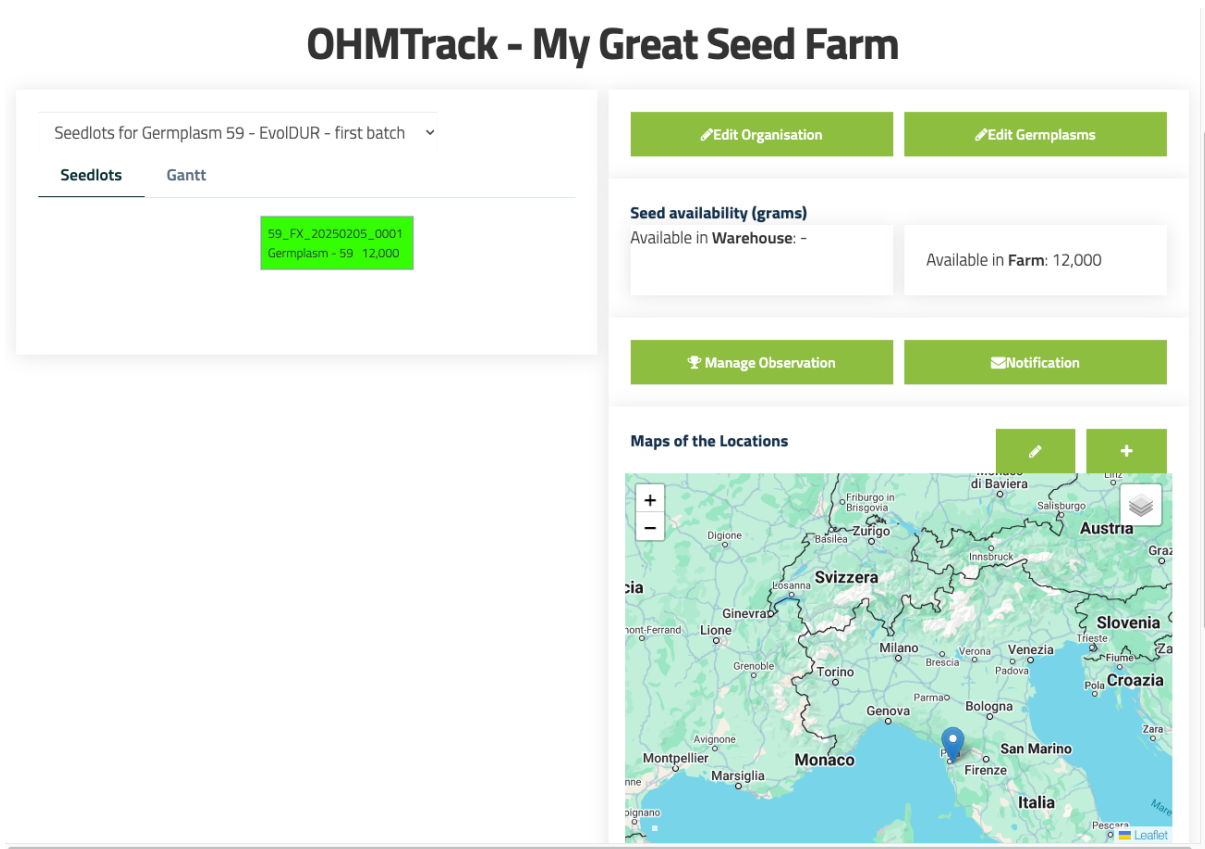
OHMTrack - My Great Seed Farm

Seedlots for Germplasm 59 - EvolDUR - first batch

Seedlots Gantt

59_FX_20250205_0001
Germplasm - 59 12,000

Edit Organisation

Edit Germplasms

Seed availability (grams)

Available in **Warehouse**: -

Available in **Farm**: 12,000

Manage Observation

Notification

Maps of the Locations

+

+
−

di Baviera
Friburgo in Brisgovia
Salisburgo
Digione
Basilea
Zurigo
Austria
Innsbruck
Graz
Losanna
Svizzera
cia
Ginevra
Slovenia
nont-Ferrand
Lione
Trieste
Milano
Verona
Venezia
Fiume
Za
Grenoble
Brescia
Padova
Torino
Pola
Croazia
Parma
Genova
Bologna
Zara
Avignone
San Marino
Montpellier
Monaco
Pisa
Firenze
nne
Marsiglia
Italia
pignano
Pescara
Mare
Leaflet